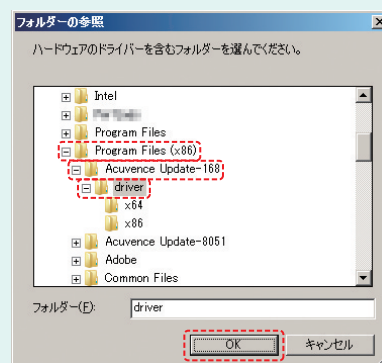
フォルダーの参照

ハードウェアのドライバーを含むフォルダーを選んでください。

Intel
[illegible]
Program Files
Program Files (x86)
Acuvence Update-168
driver
x64
x86
Acuvence Update-8051
Adobe
Common Files

フォルダー(F): driver

OK
キャンセル